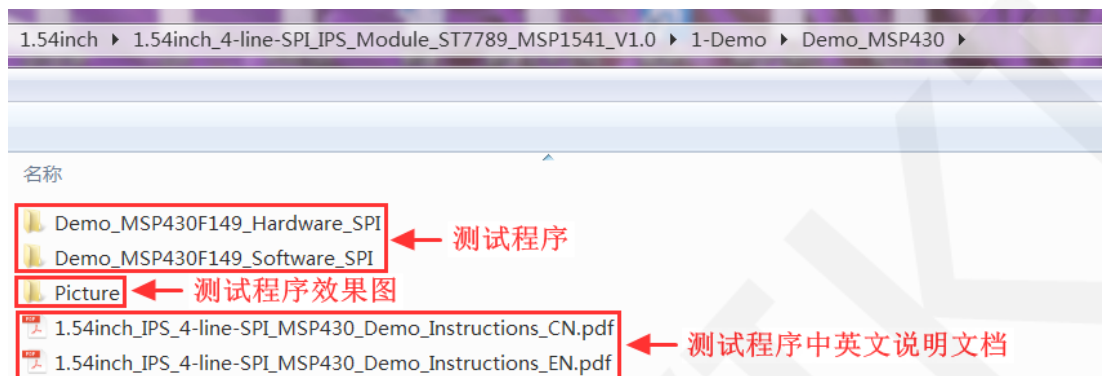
1.54inch ▸ 1.54inch_4-line-SPI_IPS_Module_ST7789_MSP1541_V1.0 ▸ 1-Demo ▸ Demo_MSP430 ▸

名称

Demo_MSP430F149_Hardware_SPI
Demo_MSP430F149_Software_SPI
测试程序

Picture
测试程序效果图

1.54inch_IPS_4-line-SPI_MSP430_Demo_Instructions_CN.pdf
1.54inch_IPS_4-line-SPI_MSP430_Demo_Instructions_EN.pdf
测试程序中英文说明文档